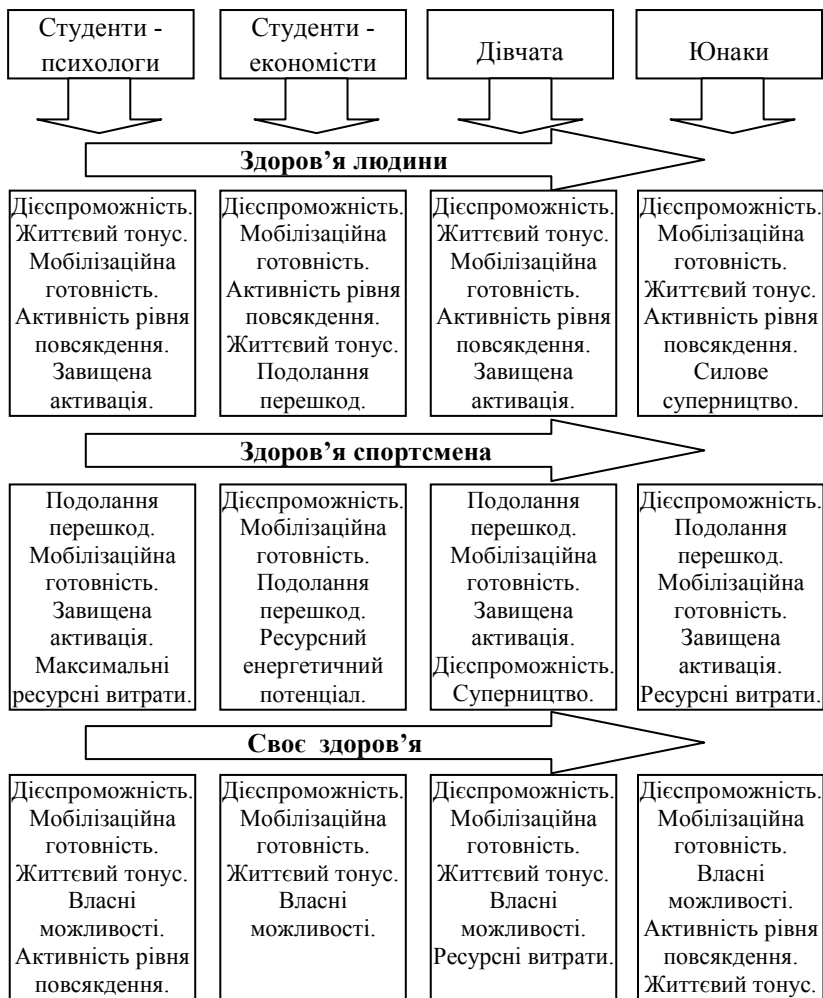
Студенти - психологи

Студенти - економісти

Дівчата

Юнаки

Здоров'я людини

Дієспроможність. Життєвий тонус. Мобілізаційна готовність. Активність рівня повсякдення. Завищена активація.

Дієспроможність. Мобілізаційна готовність. Активність рівня повсякдення. Життєвий тонус. Подолання перешкод.

Дієспроможність. Життєвий тонус. Мобілізаційна готовність. Активність рівня повсякдення. Завищена активація.

Дієспроможність. Мобілізаційна готовність. Життєвий тонус. Активність рівня повсякдення. Силове суперництво.

Здоров'я спортсмена

Подолання перешкод. Мобілізаційна готовність. Завищена активація. Максимальні ресурсні витрати.

Дієспроможність. Мобілізаційна готовність. Подолання перешкод. Ресурсний енергетичний потенціал.

Подолання перешкод. Мобілізаційна готовність. Завищена активація. Дієспроможність. Суперництво.

Дієспроможність. Подолання перешкод. Мобілізаційна готовність. Завищена активація. Ресурсні витрати.

Своє здоров'я

Дієспроможність. Мобілізаційна готовність. Життєвий тонус. Власні можливості. Активність рівня повсякдення.

Дієспроможність. Мобілізаційна готовність. Життєвий тонус. Власні можливості.

Дієспроможність. Мобілізаційна готовність. Життєвий тонус. Власні можливості. Ресурсні витрати.

Дієспроможність. Мобілізаційна готовність. Власні можливості. Активність рівня повсякдення. Життєвий тонус.